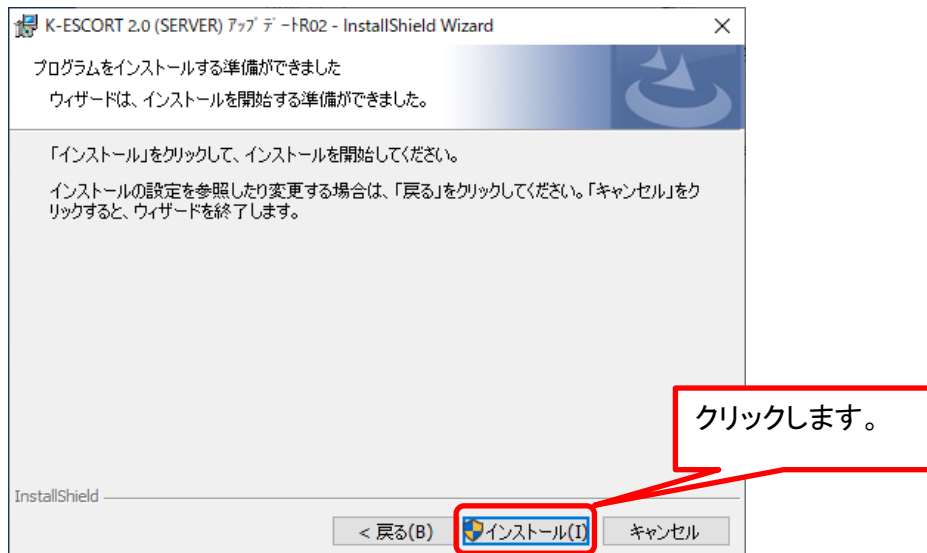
K-ESCORT 2.0 (SERVER) ｱｯﾌﾟﾃﾞｰﾄR02 - InstallShield Wizard

×

プログラムをインストールする準備ができました

ウィザードは、インストールを開始する準備ができました。

「インストール」をクリックして、インストールを開始してください。

インストールの設定を参照したり変更する場合は、「戻る」をクリックしてください。「キャンセル」をクリックすると、ウィザードを終了します。

クリックします。

InstallShield

< 戻る(B)

インストール(I)

キャンセル